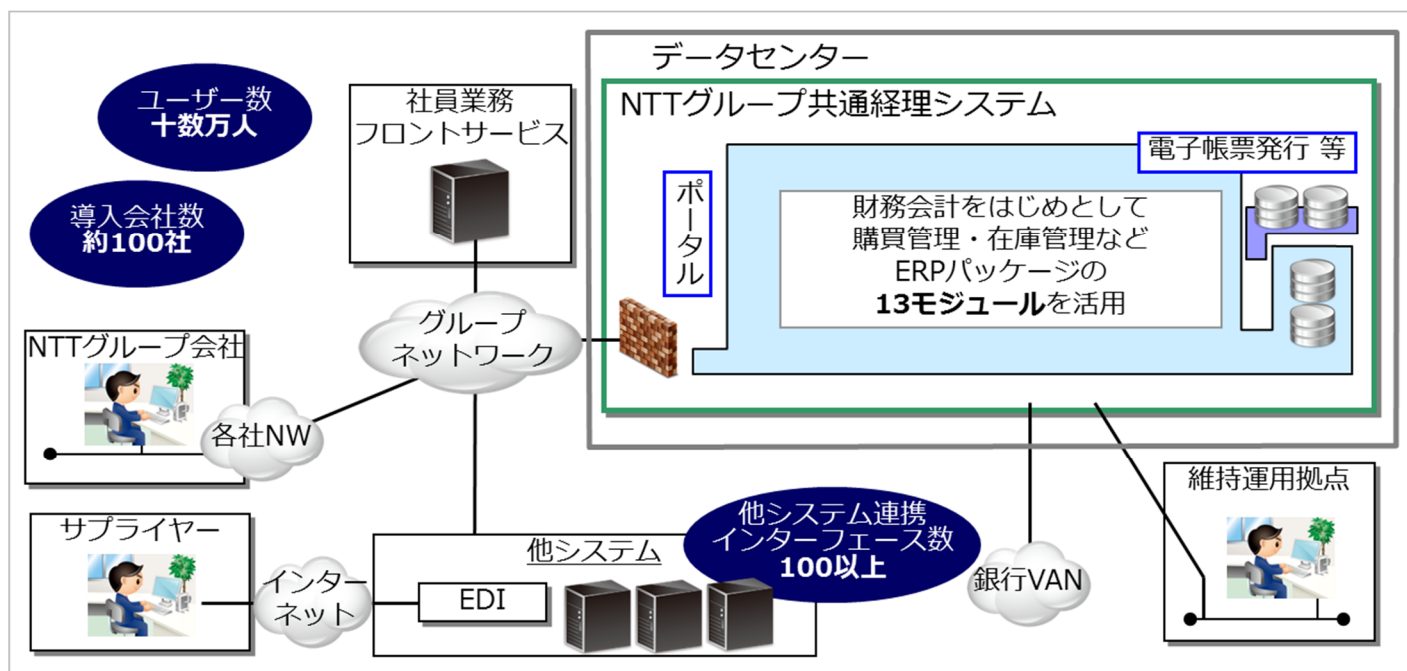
ユーザー数
十数万人

導入会社数
約100社

社員業務
フロントサービス

データセンター

NTTグループ共通経理システム

電子帳票発行 等

ポータル

財務会計をはじめとして
購買管理・在庫管理など
ERPパッケージの
13モジュールを活用

グループ
ネットワーク

NTTグループ会社

各社NW

維持運用拠点

サプライヤー

インター
ネット

他システム

EDI

他システム連携
インターフェース数
100以上

銀行VAN